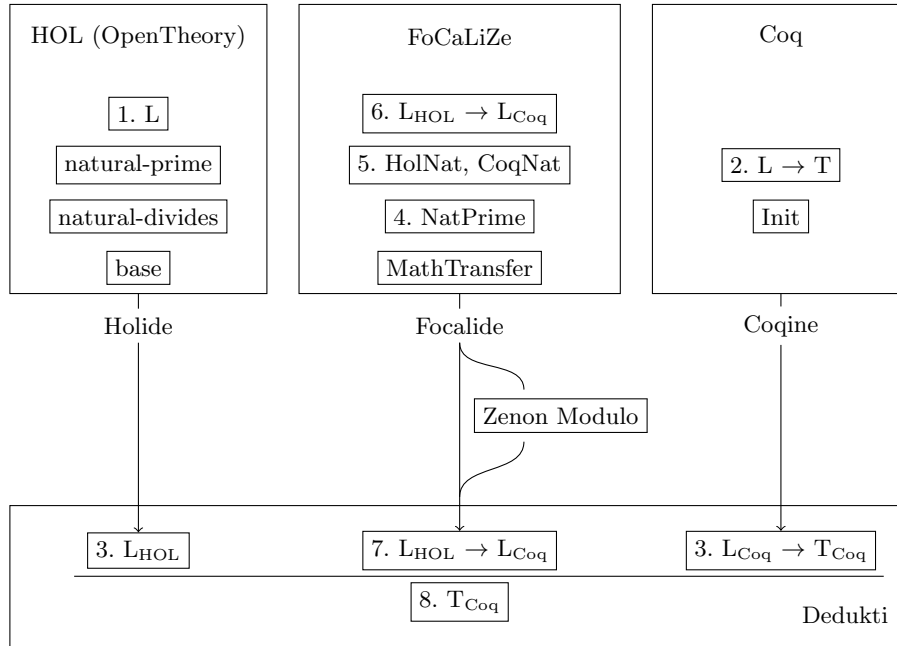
HOL (OpenTheory)

1. L

natural-prime

natural-divides

base

FoCaLiZe

6. $L_{HOL} \to L_{Coq}$

5. HolNat, CoqNat

4. NatPrime

MathTransfer

Coq

2. $L \to T$

Init

Holide

Focalide

Coqine

Zenon Modulo

3. $L_{HOL}$

7. $L_{HOL} \to L_{Coq}$

3. $L_{Coq} \to T_{Coq}$

8. $T_{Coq}$

Dedukti